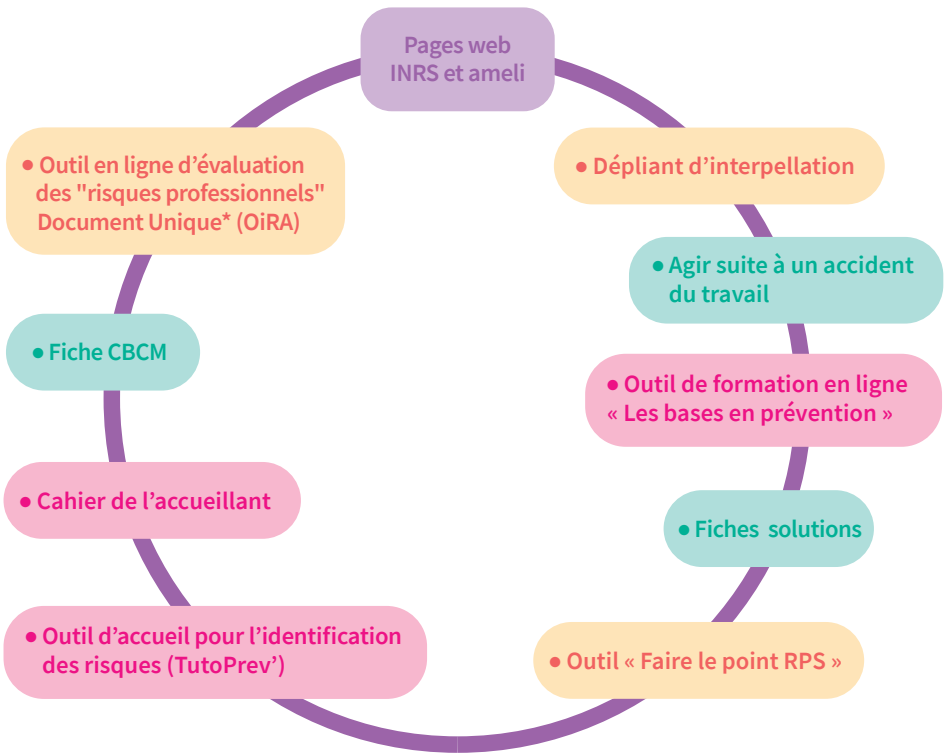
Pages web INRS et ameli

• Dépliant d’interpellation

• Agir suite à un accident du travail

• Outil de formation en ligne « Les bases en prévention »

• Fiches solutions

• Outil « Faire le point RPS »

• Outil d’accueil pour l’identification des risques (TutoPrev’)

• Cahier de l’accueillant

• Fiche CBCM

• Outil en ligne d’évaluation des "risques professionnels" Document Unique* (OiRA)